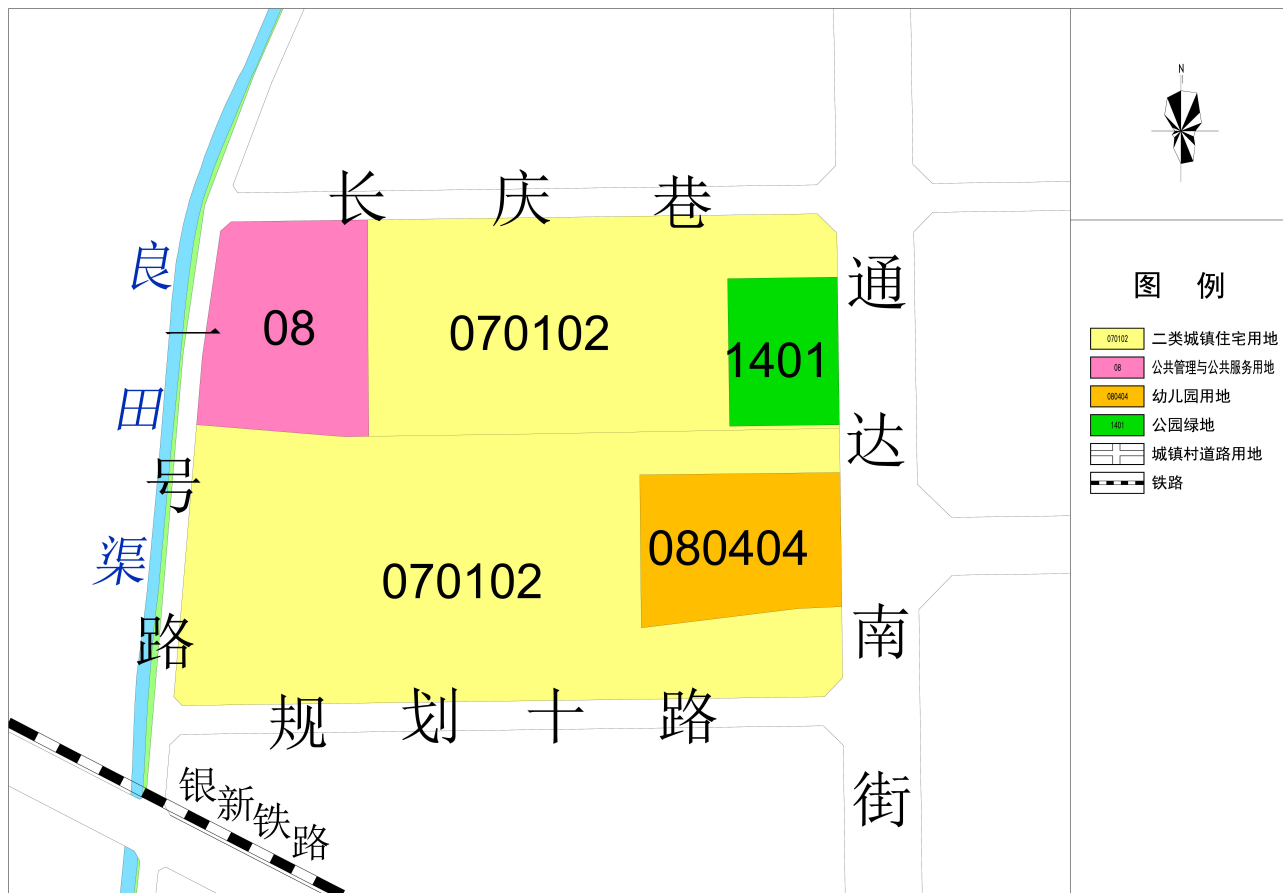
长 庆 巷

良
田
渠

一
号
路

08

070102

1401

通
达
南
街

080404

070102

规 划 十 路

银新铁路

N

图 例

070102 二类城镇住宅用地
08 公共管理与公共服务用地
080404 幼儿园用地
1401 公园绿地
城镇村道路用地
铁路